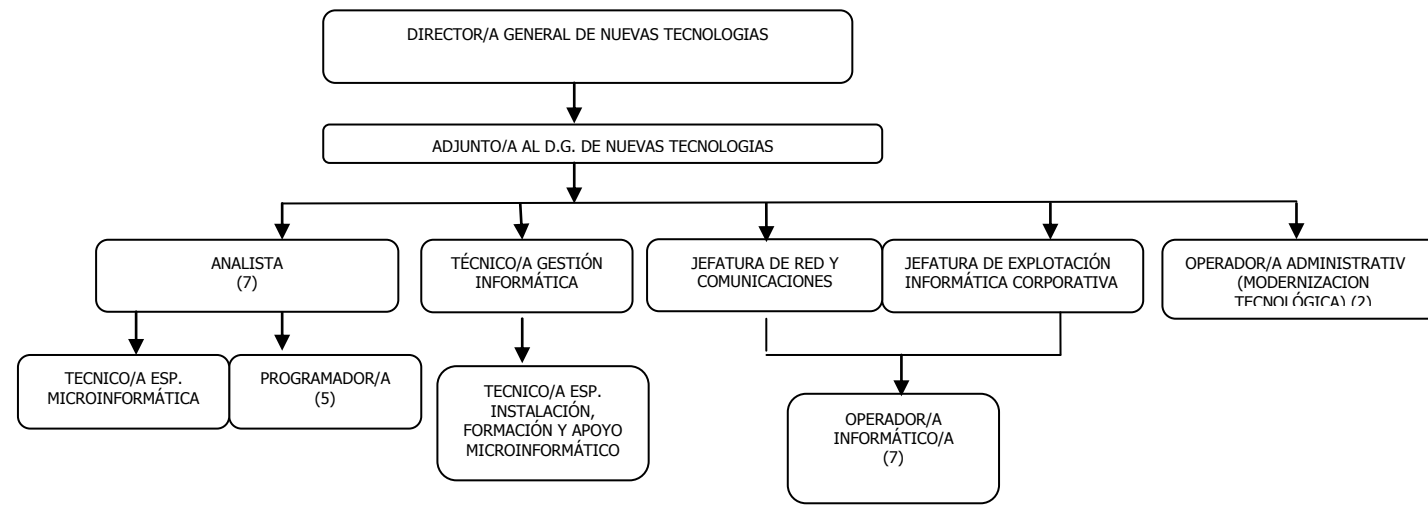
DIRECTOR/A GENERAL DE NUEVAS TECNOLOGIAS

ADJUNTO/A AL D.G. DE NUEVAS TECNOLOGIAS

ANALISTA
(7)

TÉCNICO/A GESTIÓN INFORMÁTICA

JEFATURA DE RED Y COMUNICACIONES

JEFATURA DE EXPLOTACIÓN INFORMÁTICA CORPORATIVA

OPERADOR/A ADMINISTRATIV (MODERNIZACION TECNOLÓGICA) (2)

TECNICO/A ESP. MICROINFORMÁTICA

PROGRAMADOR/A
(5)

TECNICO/A ESP. INSTALACIÓN, FORMACIÓN Y APOYO MICROINFORMÁTICO

OPERADOR/A INFORMÁTICO/A
(7)